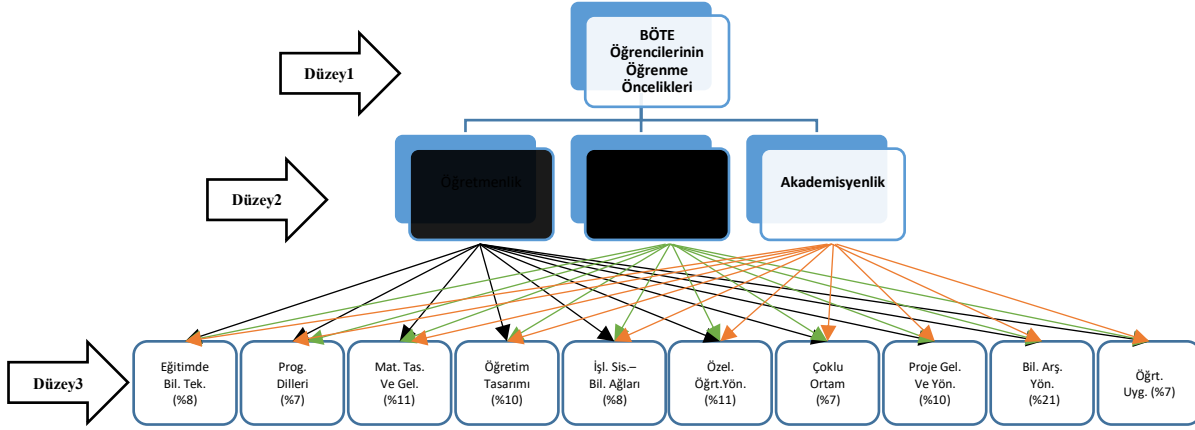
BÖTE Öğrencilerinin Öğrenme Öncelikleri

Düzey1

Öğretmenlik

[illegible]

Akademisyenlik

Düzey2

Düzey3

Eğitimde Bil. Tek. (%8)

Prog. Dilleri (%7)

Mat. Tas. Ve Gel. (%11)

Öğretim Tasarımı (%10)

İşl. Sis.– Bil. Ağları (%8)

Özel. Öğrt.Yön. (%11)

Çoklu Ortam (%7)

Proje Gel. Ve Yön. (%10)

Bil. Arş. Yön. (%21)

Öğrt. Uyg. (%7)